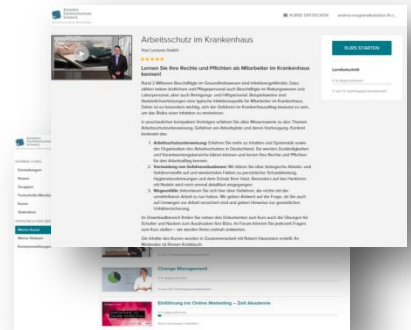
KURSE ENTDECKEN

Arbeitsschutz im Krankenhaus

Von Lecturio GmbH

Lernen Sie Ihre Rechte und Pflichten als Mitarbeiter im Krankenhaus kennen!

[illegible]

1. Arbeitsschutzorganisation: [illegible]

2. Vermeidung von Gefahrensituationen: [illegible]

3. Wegeunfälle: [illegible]

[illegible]

KURS STARTEN

Change Management

Einführung ins Online Marketing – Zeit Akademie

Einstellungen
Nutzer
Gruppen
Meine Kurse